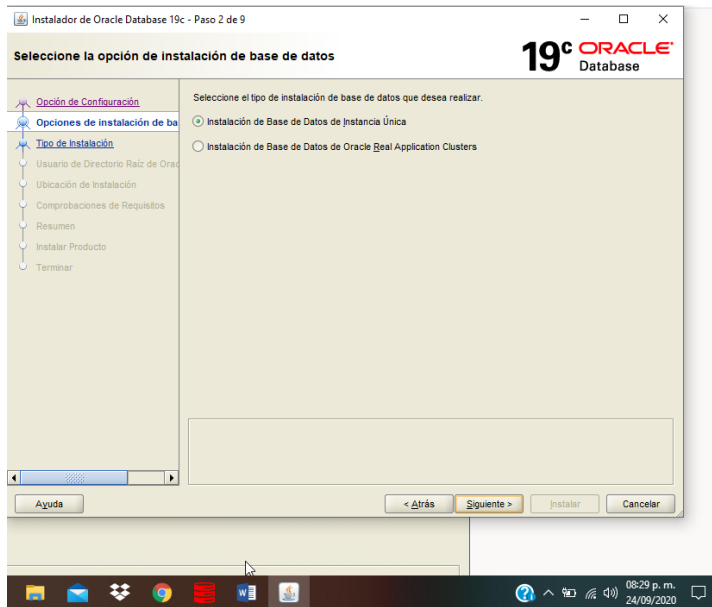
Instalador de Oracle Database 19c - Paso 2 de 9

Seleccione la opción de instalación de base de datos

$19^c$ ORACLE Database

Opción de Configuración
Opciones de instalación de ba
Tipo de Instalación
Usuario de Directorio Raíz de Orac
Ubicación de Instalación
Comprobaciones de Requisitos
Resumen
Instalar Producto
Terminar

Seleccione el tipo de instalación de base de datos que desea realizar.

Instalación de Base de Datos de Instancia Única

Instalación de Base de Datos de Oracle Real Application Clusters

Ayuda

< Atrás

Siguiente >

Instalar

Cancelar

08:29 p. m.
24/09/2020